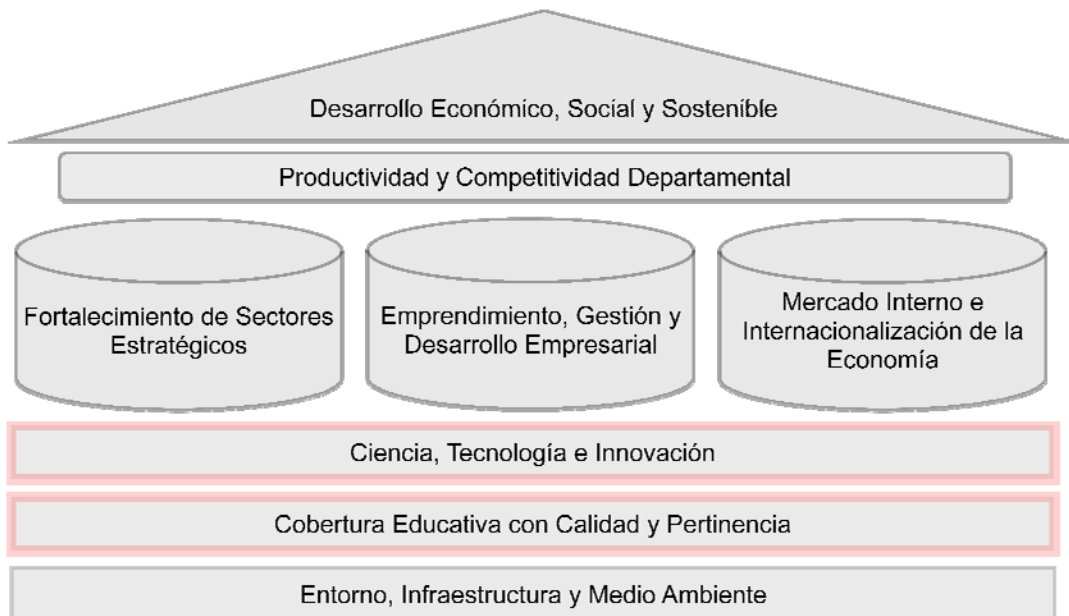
Desarrollo Económico, Social y Sostenible

Productividad y Competitividad Departamental

Fortalecimiento de Sectores Estratégicos

Emprendimiento, Gestión y Desarrollo Empresarial

Mercado Interno e Internacionalización de la Economía

Ciencia, Tecnología e Innovación

Cobertura Educativa con Calidad y Pertinencia

Entorno, Infraestructura y Medio Ambiente